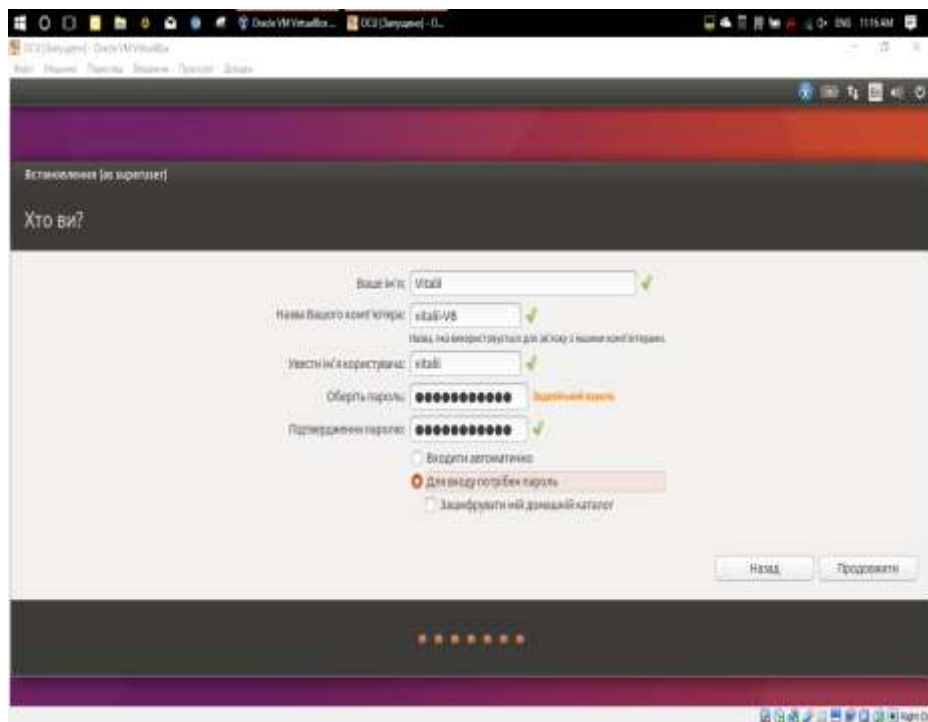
Oracle VM VirtualBox... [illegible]

ENG 11:16 AM

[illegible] - Oracle VM VirtualBox

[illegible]

Встановлення (as superuser)

Хто ви?

Ваше ім'я: Vitalii

Назва Вашого комп'ютера: vitalii-VB

Назва, яка використовується для зв'язку з іншими комп'ютерами.

Увести ім'я користувача: vitalii

Оберіть пароль: ●●●●●●●●●●●● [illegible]

Підтвердження паролю: ●●●●●●●●●●●●

Входити автоматично

Для входу потрібен пароль

Зашифрувати мій домашній каталог

Назад

Продовжити

Right Ctrl